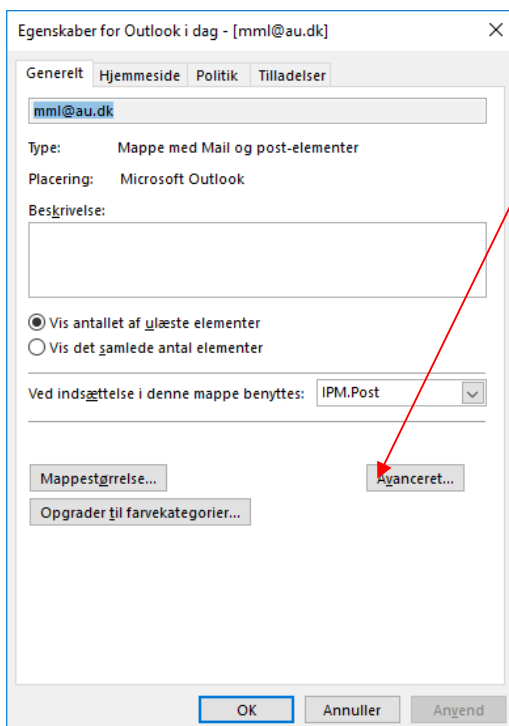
Egenskaber for Outlook i dag - [mml@au.dk]

Generelt | Hjemmeside | Politik | Tilladelser

mml@au.dk

Type: Mappe med Mail og post-elementer

Placering: Microsoft Outlook

Beskrivelse:

Vis antallet af ulæste elementer

Vis det samlede antal elementer

Ved indsættelse i denne mappe benyttes: IPM.Post

Mappestørrelse...

Avanceret...

Opgrader til farvekategorier...

OK Annuller Anvend